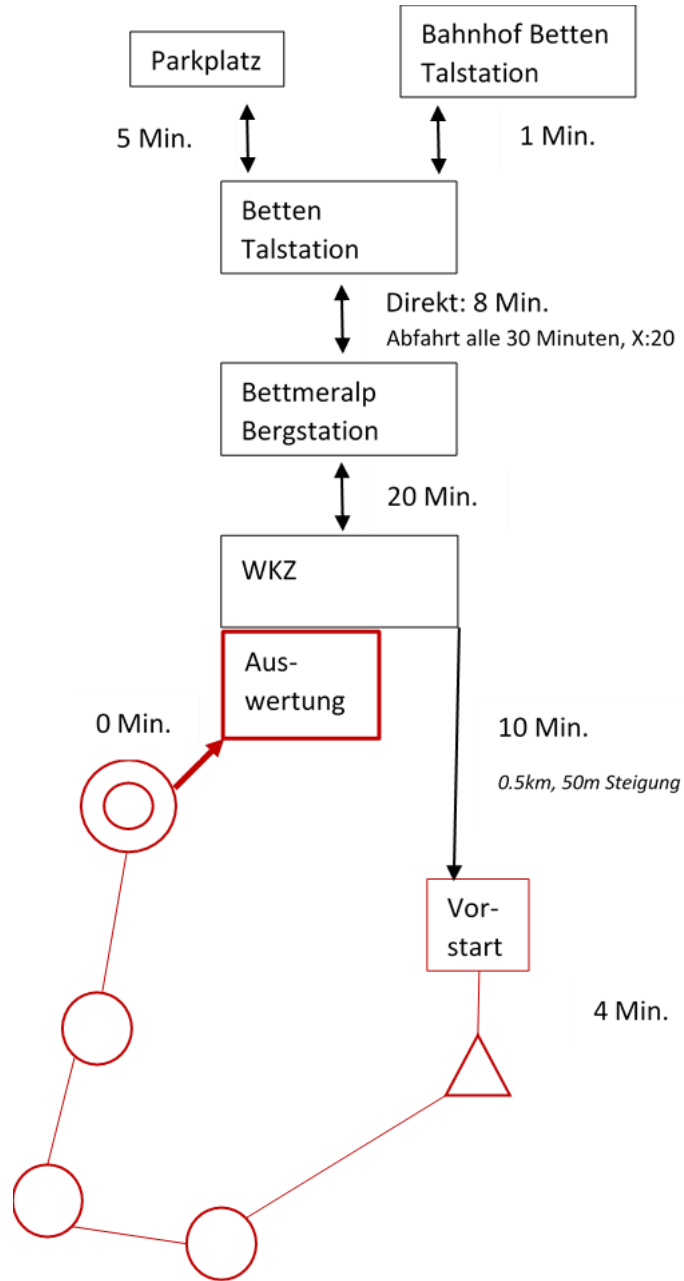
Parkplatz

Bahnhof Betten Talstation

5 Min.

1 Min.

Betten Talstation

Direkt: 8 Min.
Abfahrt alle 30 Minuten, X:20

Bettmeralp Bergstation

20 Min.

WKZ

Aus-wertung

0 Min.

10 Min.
0.5km, 50m Steigung

Vor-start

4 Min.